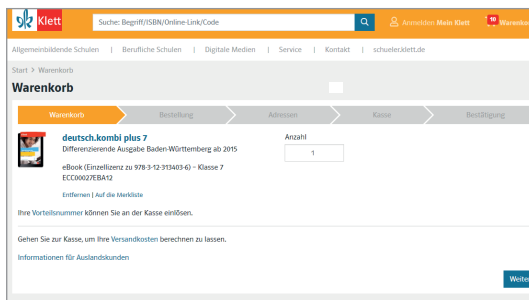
Klett

Suche: Begriff/ISBN/Online-Link/Code

Anmelden Mein Klett

10 Warenkorb

Allgemeinbildende Schulen | Berufliche Schulen | Digitale Medien | Service | Kontakt | schuelerklett.de

Start > Warenkorb

Warenkorb

Warenkorb Bestellung Adressen Kasse Bestätigung

deutsch.kombi plus 7

Differenzierende Ausgabe Baden-Württemberg ab 2015

eBook (Einzellizenz zu 978-3-12-313403-6) – Klasse 7

ECC00027EBA12

Entfernen | Auf die Merkliste

Anzahl

1

Ihre Vorteilsnummer können Sie an der Kasse einlösen.

Gehen Sie zur Kasse, um Ihre Versandkosten berechnen zu lassen.

Informationen für Auslandskunden

Weite